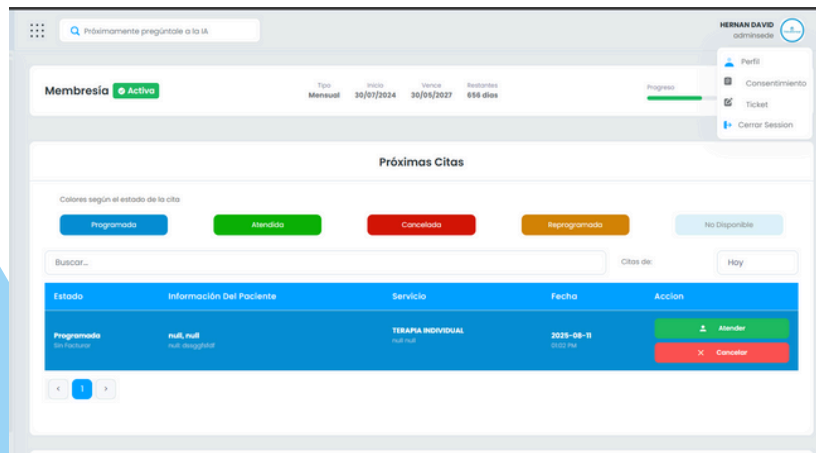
Próximamente pregúntale a la IA

HERNAN DAVID
adminsede

Perfil
Consentimiento
Ticket
Cerrar Session

Membresía Activa

Tipo
Mensual

Inicio
30/07/2024

Vence
30/05/2027

Restantes
656 días

Progreso

Próximas Citas

Colores según el estado de la cita

Programada
Atendida
Cancelada
Reprogramada
No Disponible

Buscar...

Citas de:
Hoy

| Estado | Información Del Paciente | Servicio | Fecha | Accion |
|---|---|---|---|---|
| Programada Sin Facturar | null, null null: dsagjhfdf | TERAPIA INDIVIDUAL null null | 2025-08-11 01:02 PM | Atender Cancelar |

‹ 1 ›